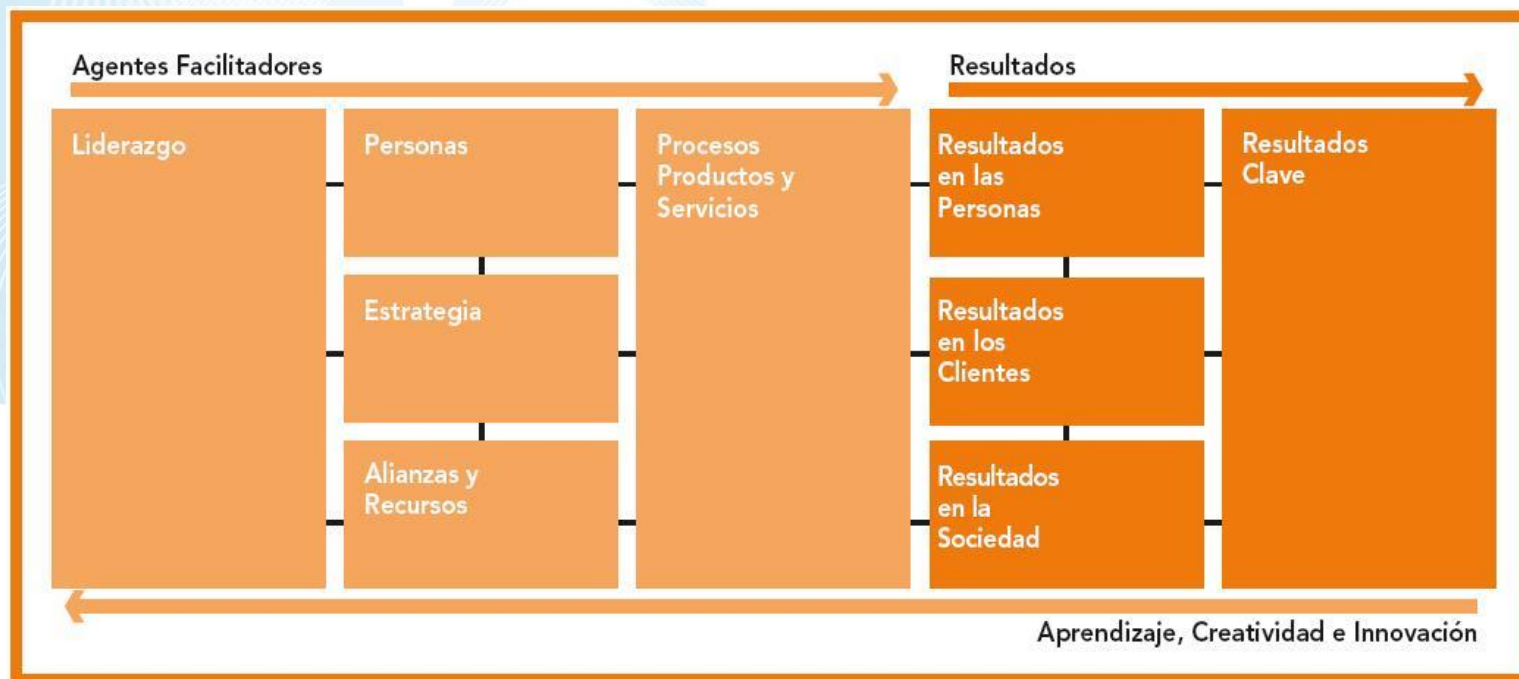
Agentes Facilitadores

Resultados

Liderazgo

Personas

Estrategia

Alianzas y Recursos

Procesos Productos y Servicios

Resultados en las Personas

Resultados en los Clientes

Resultados en la Sociedad

Resultados Clave

Aprendizaje, Creatividad e Innovación